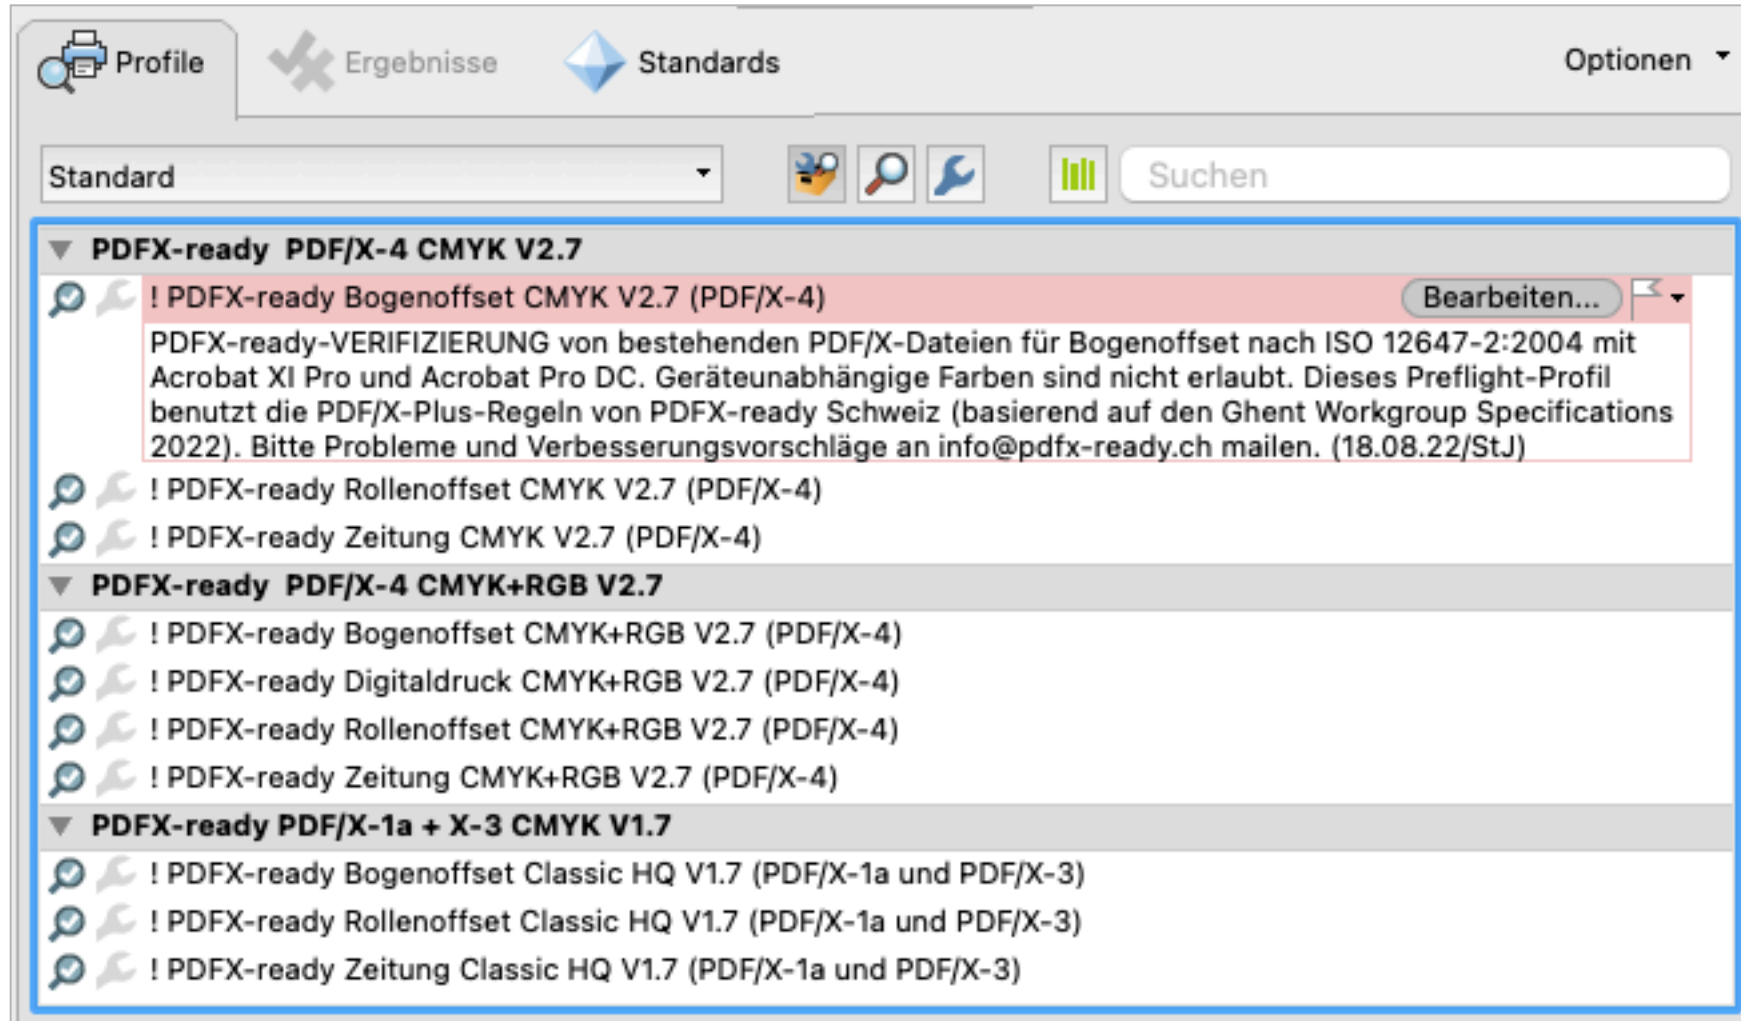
Profile Ergebnisse Standards Optionen

Standard

Suchen

PDFX-ready PDF/X-4 CMYK V2.7

! PDFX-ready Bogenoffset CMYK V2.7 (PDF/X-4) Bearbeiten...

PDFX-ready-VERIFIZIERUNG von bestehenden PDF/X-Dateien für Bogenoffset nach ISO 12647-2:2004 mit Acrobat XI Pro und Acrobat Pro DC. Geräteunabhängige Farben sind nicht erlaubt. Dieses Preflight-Profil benutzt die PDF/X-Plus-Regeln von PDFX-ready Schweiz (basierend auf den Ghent Workgroup Specifications 2022). Bitte Probleme und Verbesserungsvorschläge an info@pdfx-ready.ch mailen. (18.08.22/StJ)

! PDFX-ready Rollenoffset CMYK V2.7 (PDF/X-4)

! PDFX-ready Zeitung CMYK V2.7 (PDF/X-4)

PDFX-ready PDF/X-4 CMYK+RGB V2.7

! PDFX-ready Bogenoffset CMYK+RGB V2.7 (PDF/X-4)

! PDFX-ready Digitaldruck CMYK+RGB V2.7 (PDF/X-4)

! PDFX-ready Rollenoffset CMYK+RGB V2.7 (PDF/X-4)

! PDFX-ready Zeitung CMYK+RGB V2.7 (PDF/X-4)

PDFX-ready PDF/X-1a + X-3 CMYK V1.7

! PDFX-ready Bogenoffset Classic HQ V1.7 (PDF/X-1a und PDF/X-3)

! PDFX-ready Rollenoffset Classic HQ V1.7 (PDF/X-1a und PDF/X-3)

! PDFX-ready Zeitung Classic HQ V1.7 (PDF/X-1a und PDF/X-3)